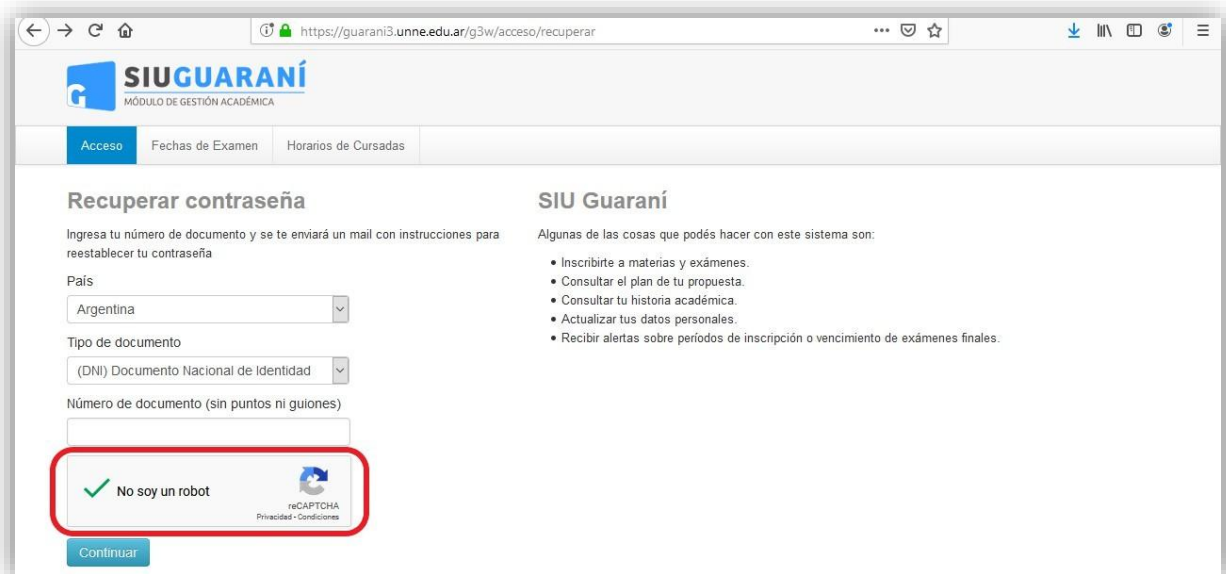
https://guarani3.unne.edu.ar/g3w/acceso/recuperar

SIUGUARANÍ
MÓDULO DE GESTIÓN ACADÉMICA

Acceso | Fechas de Examen | Horarios de Cursadas

Recuperar contraseña

Ingresa tu número de documento y se te enviará un mail con instrucciones para reestablecer tu contraseña

País
Argentina

Tipo de documento
(DNI) Documento Nacional de Identidad

Número de documento (sin puntos ni guiones)

No soy un robot
reCAPTCHA
Privacidad - Condiciones

Continuar

SIU Guaraní

Algunas de las cosas que podés hacer con este sistema son:

- Inscribirte a materias y exámenes.
- Consultar el plan de tu propuesta.
- Consultar tu historia académica.
- Actualizar tus datos personales.
- Recibir alertas sobre períodos de inscripción o vencimiento de exámenes finales.